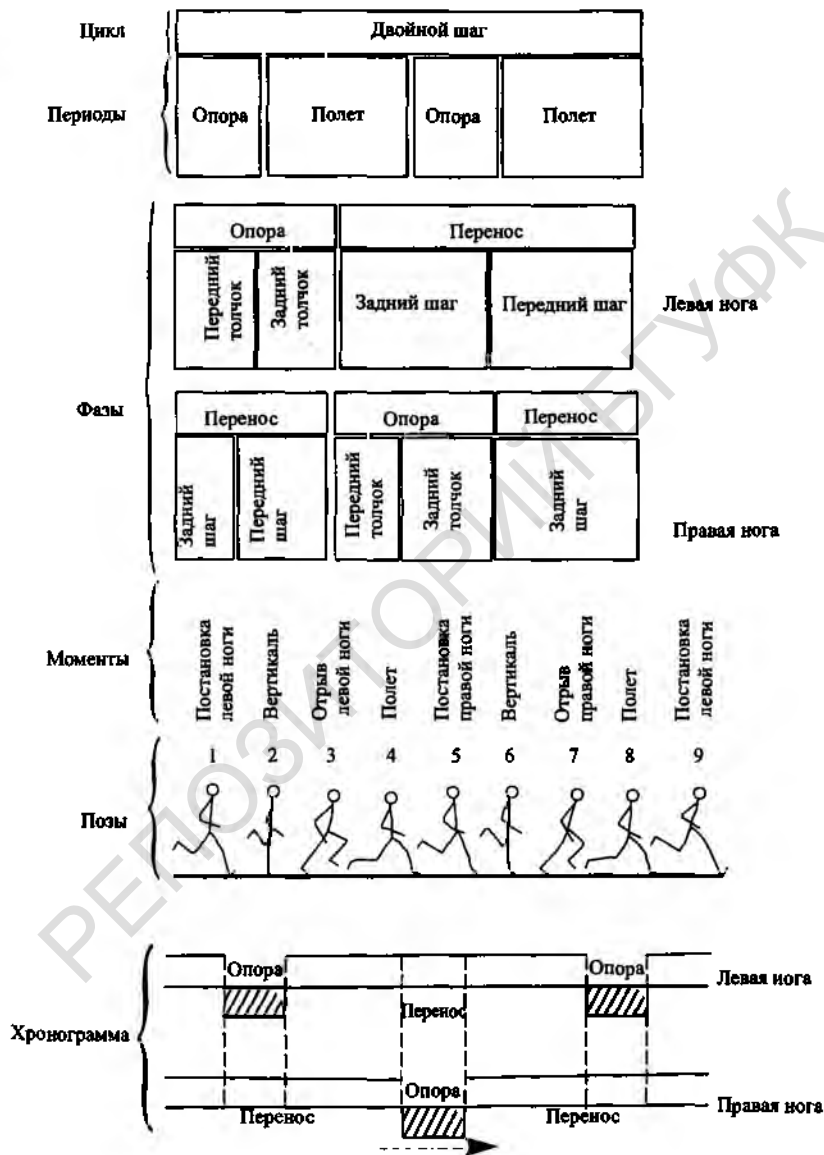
Цикл

Двойной шаг

Периоды

| Опора | Полет | Опора | Полет |
|---|---|---|---|

Фазы

| Опора | | Перенос | |
|---|---|---|---|
| Передний толчок | Задний толчок | Задний шаг | Передний шаг |

Левая нога

| Перенос | | Опора | | Перенос |
|---|---|---|---|---|
| Задний шаг | Передний шаг | Передний толчок | Задний толчок | Задний шаг |

Правая нога

Моменты

Постановка левой ноги
Вертикаль
Отрыв левой ноги
Полет
Постановка правой ноги
Вертикаль
Отрыв правой ноги
Полет
Постановка левой ноги

Позы

1 2 3 4 5 6 7 8 9

Хронограмма

Опора
Опора
Левая нога
Перенос
Опора
Перенос
Перенос
Правая нога

РЕПОЗИТОРИЙ БГУФК